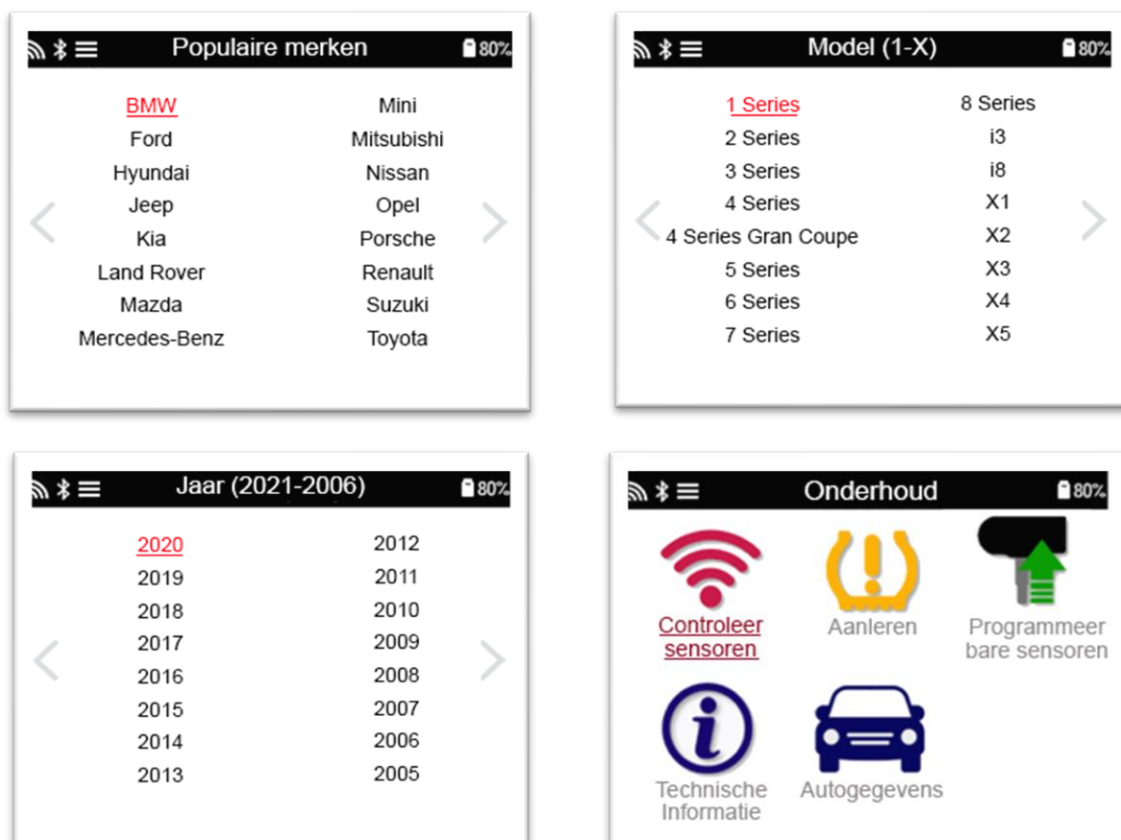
Populaire merken 80%

BMW
Ford
Hyundai
Jeep
Kia
Land Rover
Mazda
Mercedes-Benz

Mini
Mitsubishi
Nissan
Opel
Porsche
Renault
Suzuki
Toyota

Model (1-X) 80%

1 Series
2 Series
3 Series
4 Series
4 Series Gran Coupe
5 Series
6 Series
7 Series

8 Series
i3
i8
X1
X2
X3
X4
X5

Jaar (2021-2006) 80%

2020
2019
2018
2017
2016
2015
2014
2013

2012
2011
2010
2009
2008
2007
2006
2005

Onderhoud 80%

Controleer sensoren
Aanleren
Programmeer bare sensoren
Technische Informatie
Autogegevens